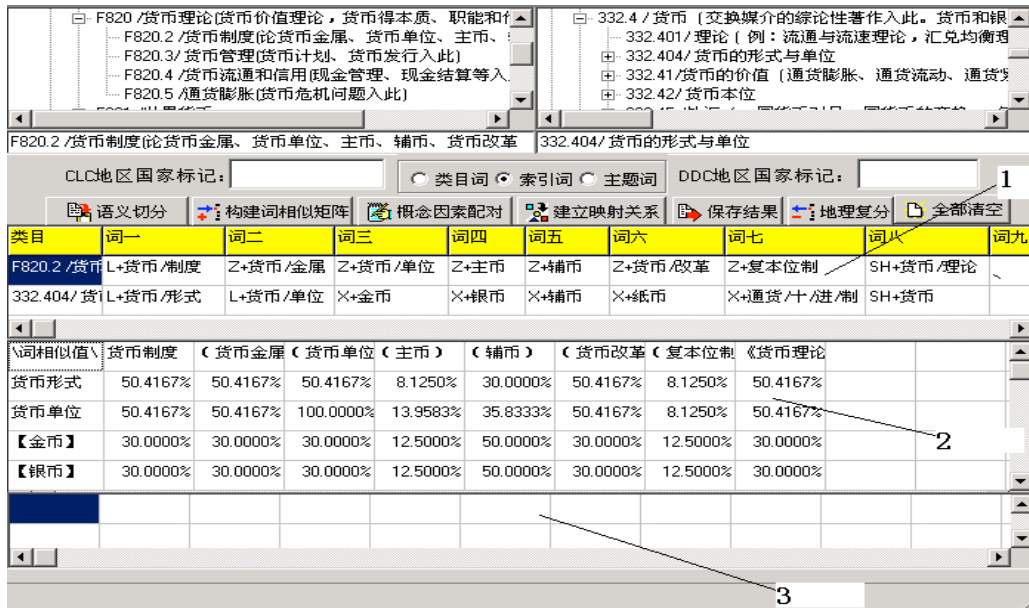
F820 /货币理论(货币价值理论，货币得本质、职能和化
F820.2 /货币制度(论货币金属、货币单位、主币、
F820.3/货币管理(货币计划、货币发行入此)
F820.4 /货币流通和信用(现金管理、现金结算等入
F820.5 /通货膨胀(货币危机问题入此)

332.4 / 货币（交换媒介的综论性著作入此。货币和银
332.401/ 理论（例：流通与流速理论，汇兑均衡理
332.404/ 货币的形式与单位
332.41/ 货币的价值（通货膨胀、通货流动、通货
332.42/ 货币本位

F820.2 /货币制度(论货币金属、货币单位、主币、辅币、货币改革
332.404/ 货币的形式与单位

CLC地区国家标记:
○ 类目词 ◉ 索引词 ○ 主题词
DDC地区国家标记:

语义切分 | 构建词相似矩阵 | 概念因素配对 | 建立映射关系 | 保存结果 | 地理复分 | 全部清空

1

| 类目 | 词一 | 词二 | 词三 | 词四 | 词五 | 词六 | 词七 | 词八 | 词九 |
|---|---|---|---|---|---|---|---|---|---|
| F820.2 /货币 | L+货币/制度 | Z+货币/金属 | Z+货币/单位 | Z+主币 | Z+辅币 | Z+货币/改革 | Z+复本位制 | SH+货币/理论 | 、 |
| 332.404/ 货 | L+货币/形式 | L+货币/单位 | X+金币 | X+银币 | X+辅币 | X+纸币 | X+通货/十/进/制 | SH+货币 | |

| \词相似值\ | 货币制度 | (货币金属 | (货币单位 | (主币) | (辅币) | (货币改革 | (复本位制 | 《货币理论 |
|---|---|---|---|---|---|---|---|---|
| 货币形式 | 50.4167% | 50.4167% | 50.4167% | 8.1250% | 30.0000% | 50.4167% | 8.1250% | 50.4167% |
| 货币单位 | 50.4167% | 50.4167% | 100.0000% | 13.9583% | 35.8333% | 50.4167% | 8.1250% | 50.4167% |
| 【金币】 | 30.0000% | 30.0000% | 30.0000% | 12.5000% | 50.0000% | 30.0000% | 12.5000% | 30.0000% |
| 【银币】 | 30.0000% | 30.0000% | 30.0000% | 12.5000% | 50.0000% | 30.0000% | 12.5000% | 30.0000% |

2

3